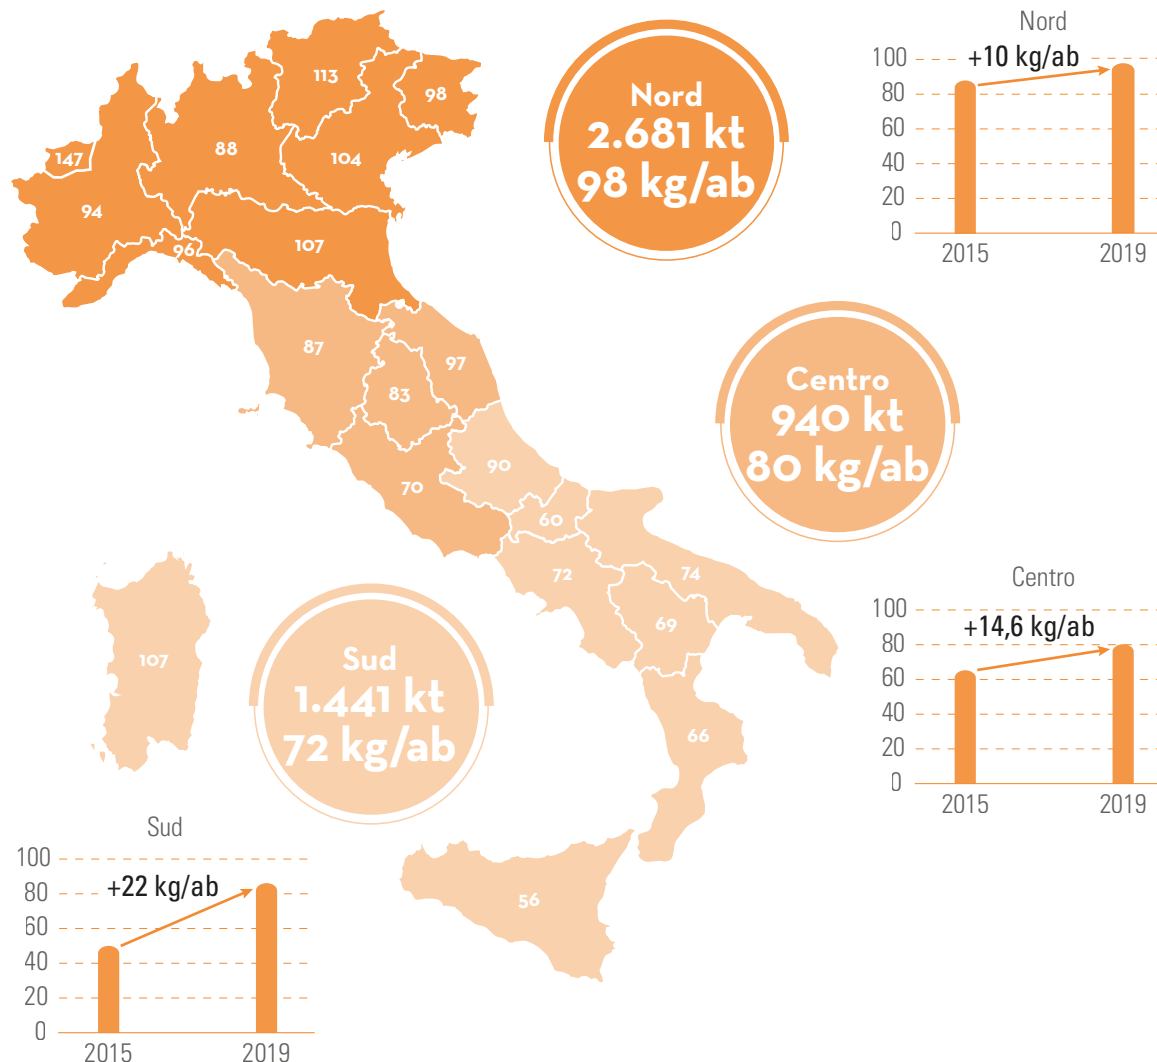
113
98
147
88
104
94
96
107
87
97
83
90
70
60
72
74
69
107
66
56

Nord
2.681 kt
98 kg/ab

Centro
940 kt
80 kg/ab

Sud
1.441 kt
72 kg/ab

Nord
100
80
60
40
20
0
+10 kg/ab
2015
2019

Centro
100
80
60
40
20
0
+14,6 kg/ab
2015
2019

Sud
100
80
60
40
20
0
+22 kg/ab
2015
2019